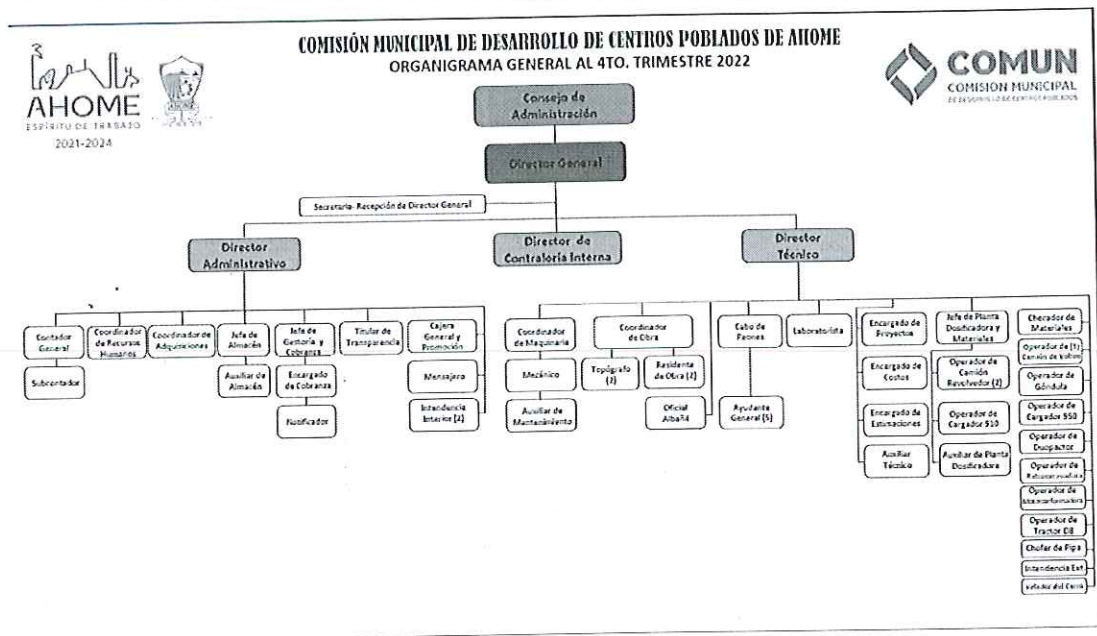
AHOME
ESPÍRITU DE TRABAJO
2021-2024

COMISIÓN MUNICIPAL DE DESARROLLO DE CENTROS POBLADOS DE AHOME
ORGANIGRAMA GENERAL AL 4TO. TRIMESTRE 2022

COMUN
COMISION MUNICIPAL
DE DESARROLLO DE CENTROS POBLADOS

Consejo de Administración

Director General

Secretaria- Recepción de Director General

Director Administrativo

Director de Contraloría Interna

Director Técnico

Contador General

Subcontador

Coordinador de Recursos Humanos

Coordinador de Adquisiciones

Jefe de Almacén

Auxiliar de Almacén

Jefe de Gestoría y Cobranza

Encargado de Cobranza

Notificador

Titular de Transparencia

Cajera General y Promoción

Mensajero

Intendencia Interior (2)

Coordinador de Maquinaria

Mecánico

Auxiliar de Mantenimiento

Coordinador de Obra

Topógrafo (2)

Residente de Obra (2)

Oficial Albañil

Cabo de Peones

Ayudante General (5)

Laboratorista

Encargado de Proyectos

Encargado de Costos

Encargado de Estimaciones

Auxiliar Técnico

Jefe de Planta Dosificadora y Materiales

Operador de Camión Revolvedor (2)

Operador de Cargador 510

Auxiliar de Planta Dosificadora

Checador de Materiales

Operador de (1) Camión de Volteo

Operador de Góndula

Operador de Cargador 950

Operador de Dozer

Operador de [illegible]

Operador de Motoconformadora

Operador de Tractor D8

Chofer de Pipa

Intendencia Ext

Velador del Corral